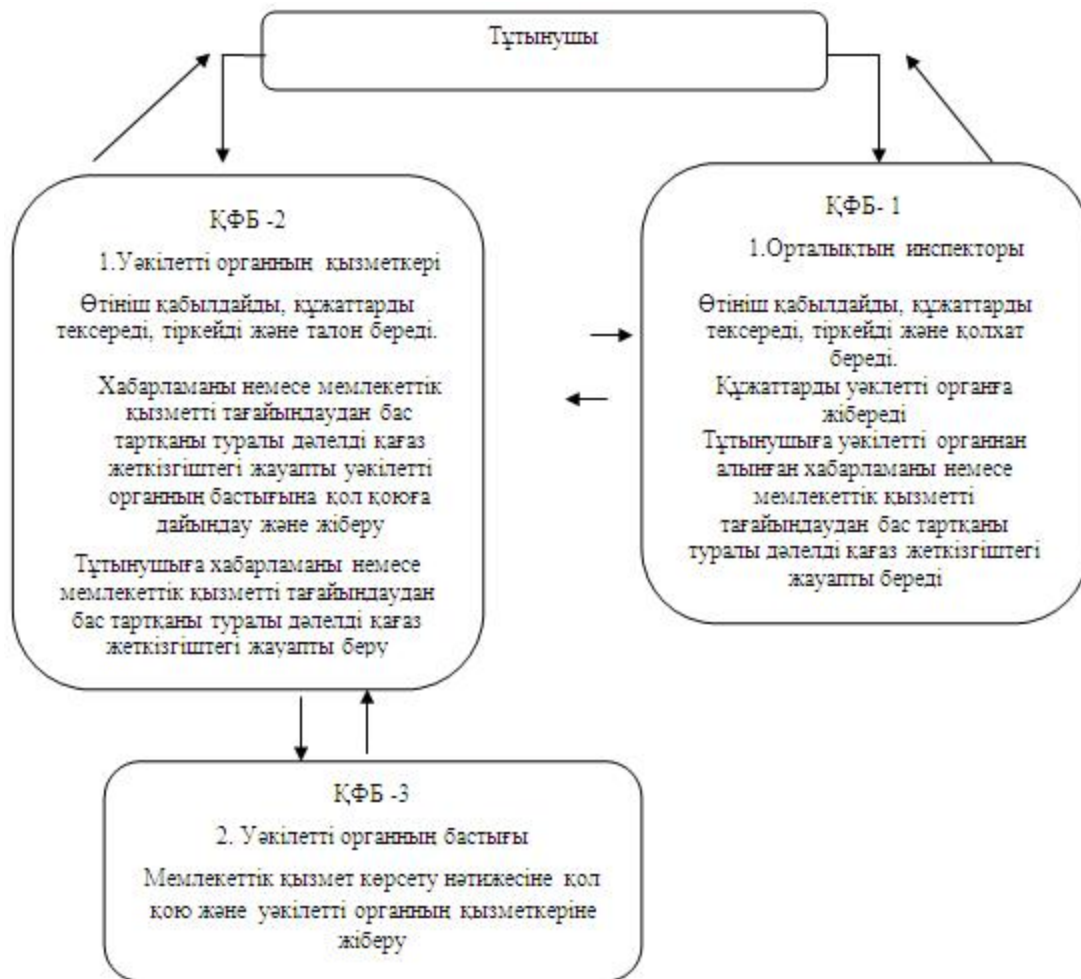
Тұтынушы

ҚФБ -2

1.Уәкілетті органның қызметкері

Өтініш қабылдайды, құжаттарды тексереді, тіркейді және талон береді.

Хабарламаны немесе мемлекеттік қызметті тағайындаудан бас тартқаны туралы дәлелді қағаз жеткізгіштегі жауапты уәкілетті органның бастығына қол қоюға дайындау және жіберу

Тұтынушыға хабарламаны немесе мемлекеттік қызметті тағайындаудан бас тартқаны туралы дәлелді қағаз жеткізгіштегі жауапты беру

ҚФБ- 1

1.Орталықтың инспекторы

Өтініш қабылдайды, құжаттарды тексереді, тіркейді және қолхат береді.

Құжаттарды уәклетті органға жібереді

Тұтынушыға уәкілетті органнан алынған хабарламаны немесе мемлекеттік қызметті тағайындаудан бас тартқаны туралы дәлелді қағаз жеткізгіштегі жауапты береді

ҚФБ -3

2. Уәкілетті органның бастығы

Мемлекеттік қызмет көрсету нәтижесіне қол қою және уәкілетті органның қызметкеріне жіберу